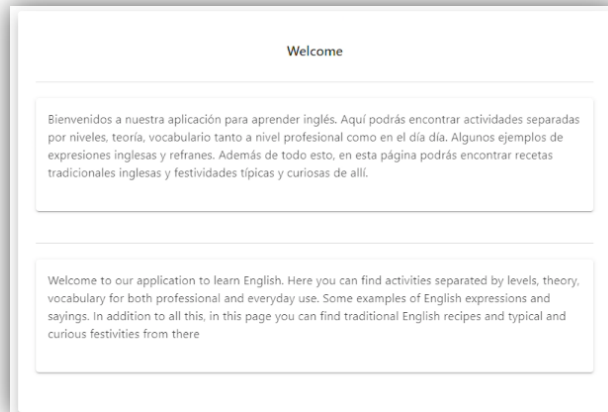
Welcome

Bienvenidos a nuestra aplicación para aprender inglés. Aquí podrás encontrar actividades separadas por niveles, teoría, vocabulario tanto a nivel profesional como en el día día. Algunos ejemplos de expresiones inglesas y refranes. Además de todo esto, en esta página podrás encontrar recetas tradicionales inglesas y festividades típicas y curiosas de allí.

Welcome to our application to learn English. Here you can find activities separated by levels, theory, vocabulary for both professional and everyday use. Some examples of English expressions and sayings. In addition to all this, in this page you can find traditional English recipes and typical and curious festivities from there